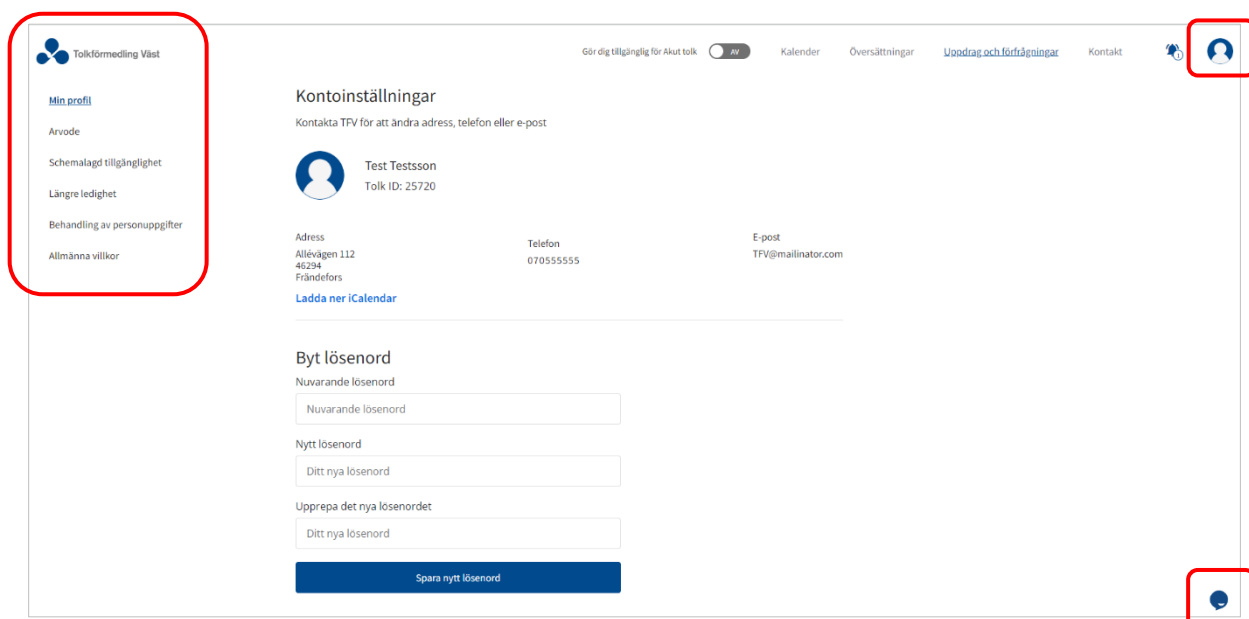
Tolkförmedling Väst

Gör dig tillgänglig för Akut tolk AV Kalender Översättningar Uppdrag och förfrågningar Kontakt

Min profil
Arvode
Schemalagd tillgänglighet
Längre ledighet
Behandling av personuppgifter
Allmänna villkor

Kontoinställningar

Kontakta TFV för att ändra adress, telefon eller e-post

Test Testsson
Tolk ID: 25720

Adress
Allévägen 112
46294
Frändefors

Telefon
070555555

E-post
TFV@mailinator.com

Ladda ner iCalendar

Byt lösenord

Nuvarande lösenord
Nuvarande lösenord

Nytt lösenord
Ditt nya lösenord

Upprepa det nya lösenordet
Ditt nya lösenord

Spara nytt lösenord